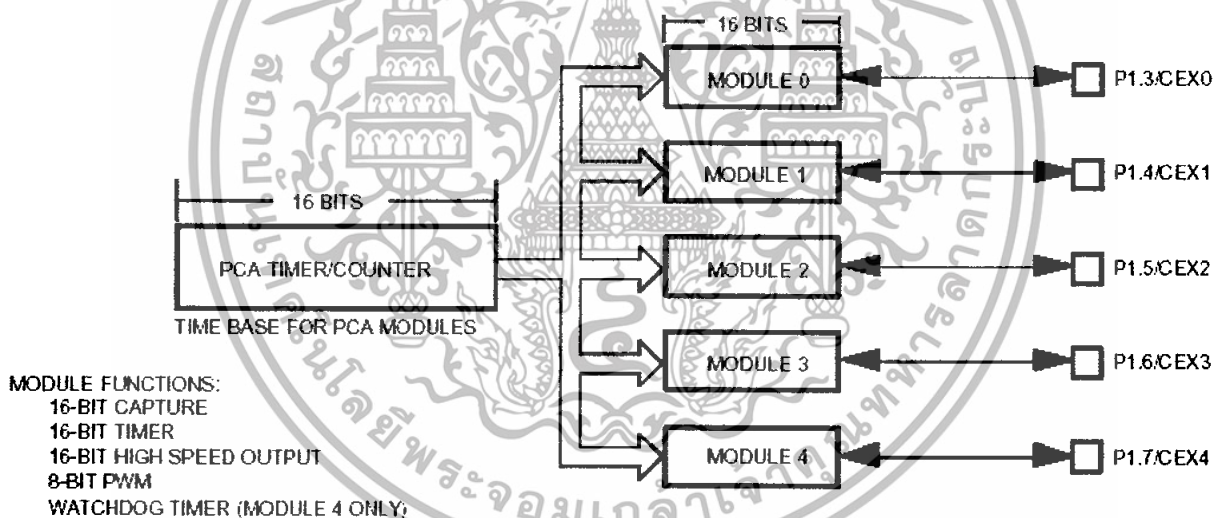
16 BITS

PCA TIMER/COUNTER

TIME BASE FOR PCA MODULES

16 BITS

MODULE 0

MODULE 1

MODULE 2

MODULE 3

MODULE 4

P1.3/CEX0

P1.4/CEX1

P1.5/CEX2

P1.6/CEX3

P1.7/CEX4

MODULE FUNCTIONS:
16-BIT CAPTURE
16-BIT TIMER
16-BIT HIGH SPEED OUTPUT
8-BIT PWM
WATCHDOG TIMER (MODULE 4 ONLY)